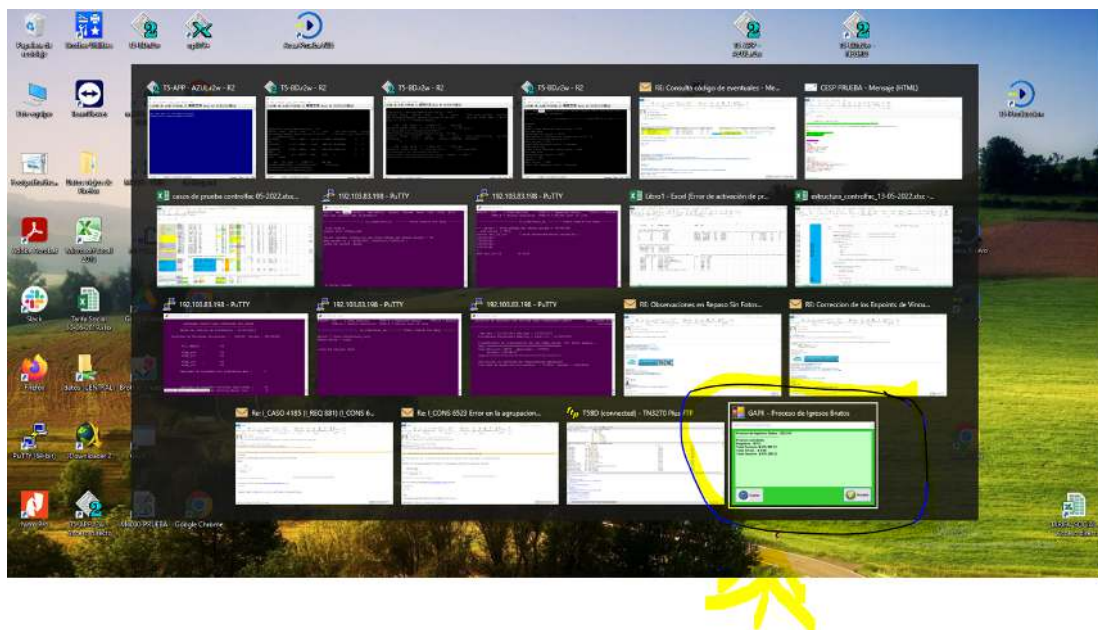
TS-APP - AZUL2w - R2
TS-BD2w - R2
TS-BD2w - R2
TS-BD2w - R2
RE: Consulta código de eventuales - Me...
CESP PRUEBA - Mensaje (HTML)
casos de prueba controlfac 05-2022.xlsx...
192.103.83.198 - PuTTY
192.103.83.198 - PuTTY
Libro1 - Excel (Error de activación de pr...
estructura_controlfac_13-05-2022.xlsx -...
192.103.83.198 - PuTTY
192.103.83.198 - PuTTY
192.103.83.198 - PuTTY
RE: Observaciones en Reposo Sin Fotos...
RE: Corrección de los Expoints de Vinos...
Re: I_CASO 4183 (I_REQ 881) (I_CONS 6...
Re: I_CONS 6523 Error en la agrupacion...
TSBD (connected) - TN5270 Plus FTP
GAPR - Proceso de Ingresos Brutos
Papelera de reciclaje
Este equipo
Adobe Acrobat
Slack
Firefox
PuTTY (64-bit)
Google Chrome